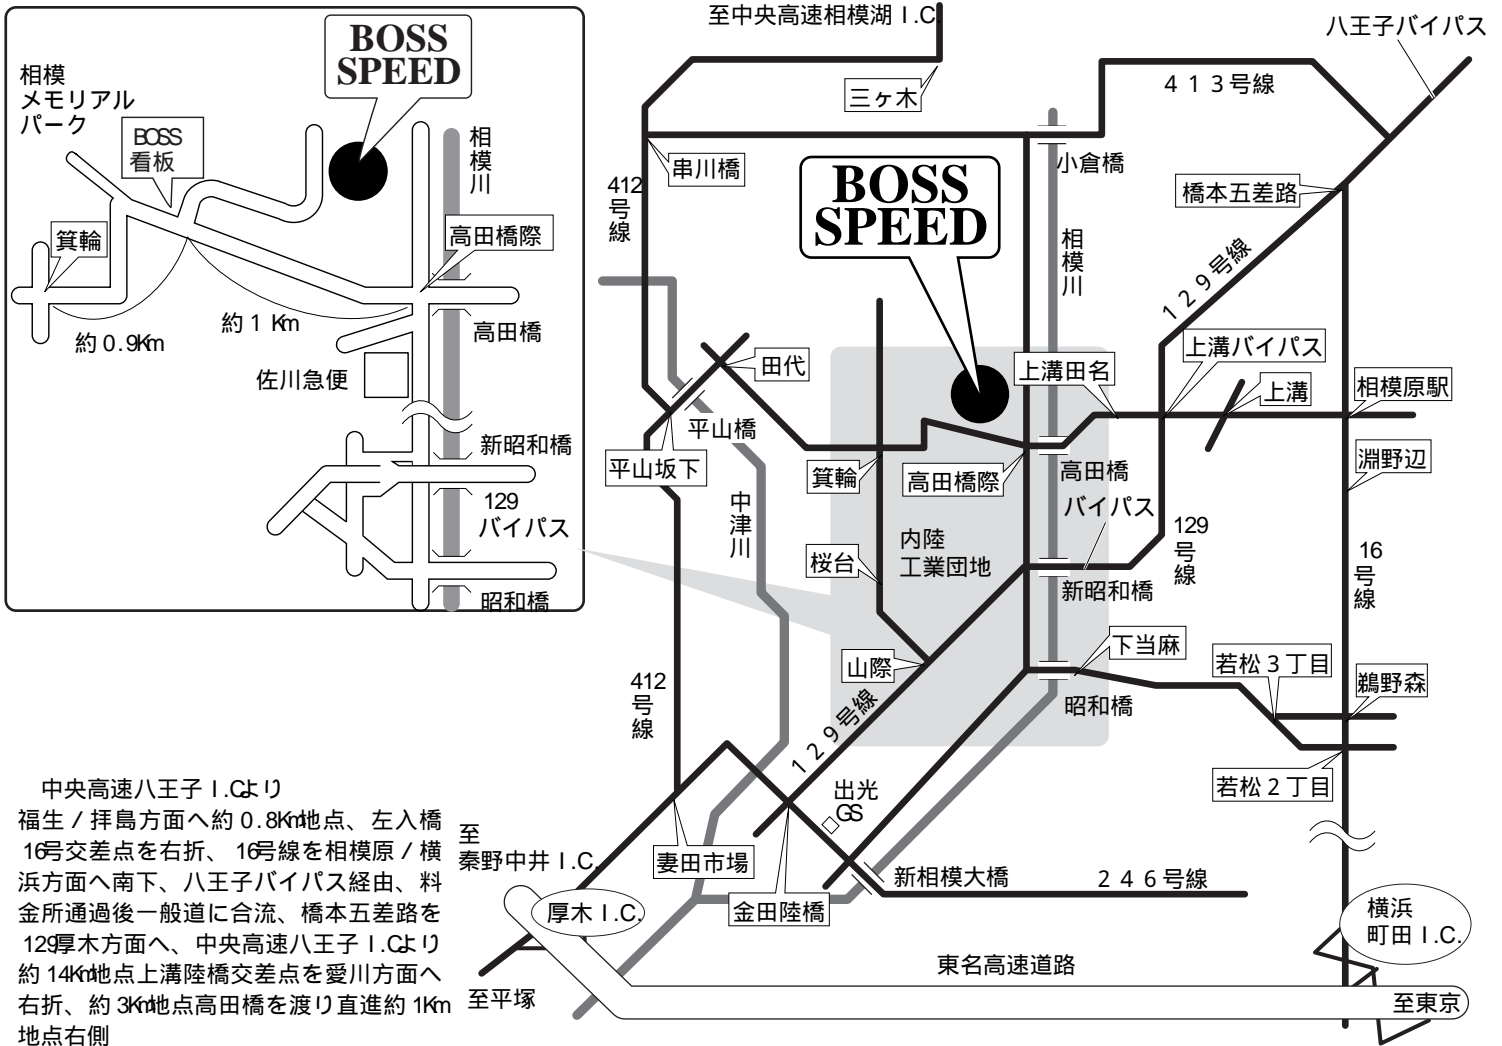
BOSS SPEED

相模メモリアルパーク

BOSS看板

箕輪

約 0.9Km

約 1 Km

相模川

高田橋際

高田橋

佐川急便

新昭和橋

129 バイパス

昭和橋

至中央高速相模湖 I.C.

三ヶ木

八王子バイパス

413号線

串川橋

小倉橋

412号線

橋本五差路

BOSS SPEED

相模川

129号線

田代

上溝バイパス

上溝田名

上溝

相模原駅

平山橋

平山坂下

箕輪

高田橋際

高田橋

淵野辺

中津川

内陸工業団地

バイパス

129号線

16号線

桜台

新昭和橋

下当麻

山際

若松 3 丁目

鵜野森

412号線

昭和橋

129号線

若松 2 丁目

出光GS

中央高速八王子 I.Cより
福生 / 拝島方面へ約 0.8Km地点、左入橋16号交差点を右折、 16号線を相模原 / 横浜方面へ南下、八王子バイパス経由、料金所通過後一般道に合流、橋本五差路を129厚木方面へ、中央高速八王子 I.Cより約 14Km地点上溝陸橋交差点を愛川方面へ右折、約 3Km地点高田橋を渡り直進約 1Km地点右側

至秦野中井 I.C.

妻田市場

新相模大橋

246号線

厚木 I.C.

金田陸橋

横浜町田 I.C.

東名高速道路

至平塚

至東京